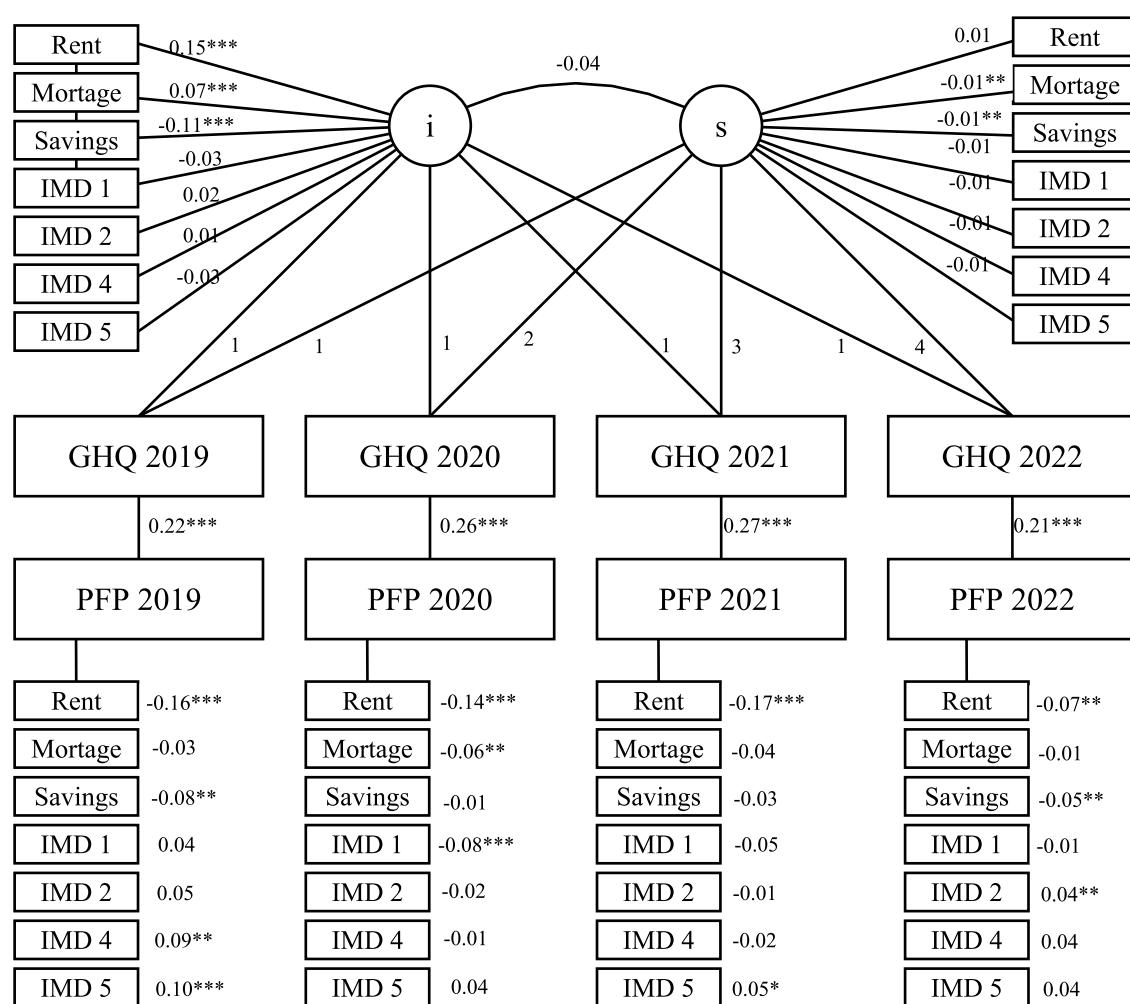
Rent 0.15***
Mortage 0.07***
Savings -0.11***
IMD 1 -0.03
IMD 2 0.02
IMD 4 0.01
IMD 5 -0.03

-0.04

i

s

0.01 Rent
-0.01** Mortage
-0.01** Savings
-0.01
-0.01 IMD 1
-0.01 IMD 2
-0.01 IMD 4
IMD 5

1 1 1 2 1 3 1 4

GHQ 2019
0.22***
PFP 2019

GHQ 2020
0.26***
PFP 2020

GHQ 2021
0.27***
PFP 2021

GHQ 2022
0.21***
PFP 2022

| Rent | -0.16*** | Rent | -0.14*** | Rent | -0.17*** | Rent | -0.07** |
|---|---|---|---|---|---|---|---|
| Mortage | -0.03 | Mortage | -0.06** | Mortage | -0.04 | Mortage | -0.01 |
| Savings | -0.08** | Savings | -0.01 | Savings | -0.03 | Savings | -0.05** |
| IMD 1 | 0.04 | IMD 1 | -0.08*** | IMD 1 | -0.05 | IMD 1 | -0.01 |
| IMD 2 | 0.05 | IMD 2 | -0.02 | IMD 2 | -0.01 | IMD 2 | 0.04** |
| IMD 4 | 0.09** | IMD 4 | -0.01 | IMD 4 | -0.02 | IMD 4 | 0.04 |
| IMD 5 | 0.10*** | IMD 5 | 0.04 | IMD 5 | 0.05* | IMD 5 | 0.04 |